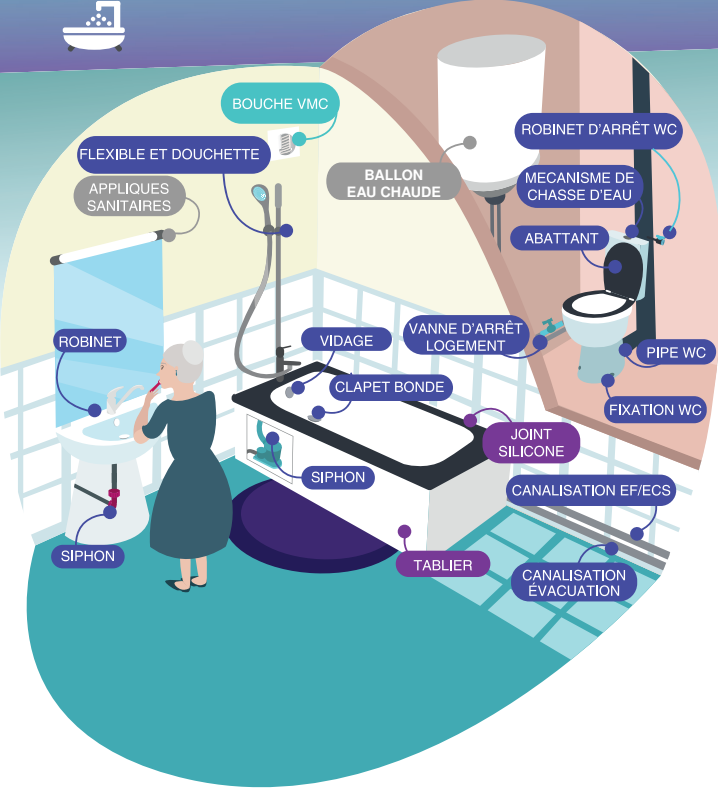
BOUCHE VMC

FLEXIBLE ET DOUCHETTE

APPLIQUES SANITAIRES

BALLON EAU CHAUDE

ROBINET D'ARRÊT WC

MECANISME DE CHASSE D'EAU

ABATTANT

ROBINET

VIDAGE

VANNE D'ARRÊT LOGEMENT

PIPE WC

CLAPET BONDE

FIXATION WC

JOINT SILICONE

SIPHON

CANALISATION EF/ECS

SIPHON

TABLIER

CANALISATION ÉVACUATION